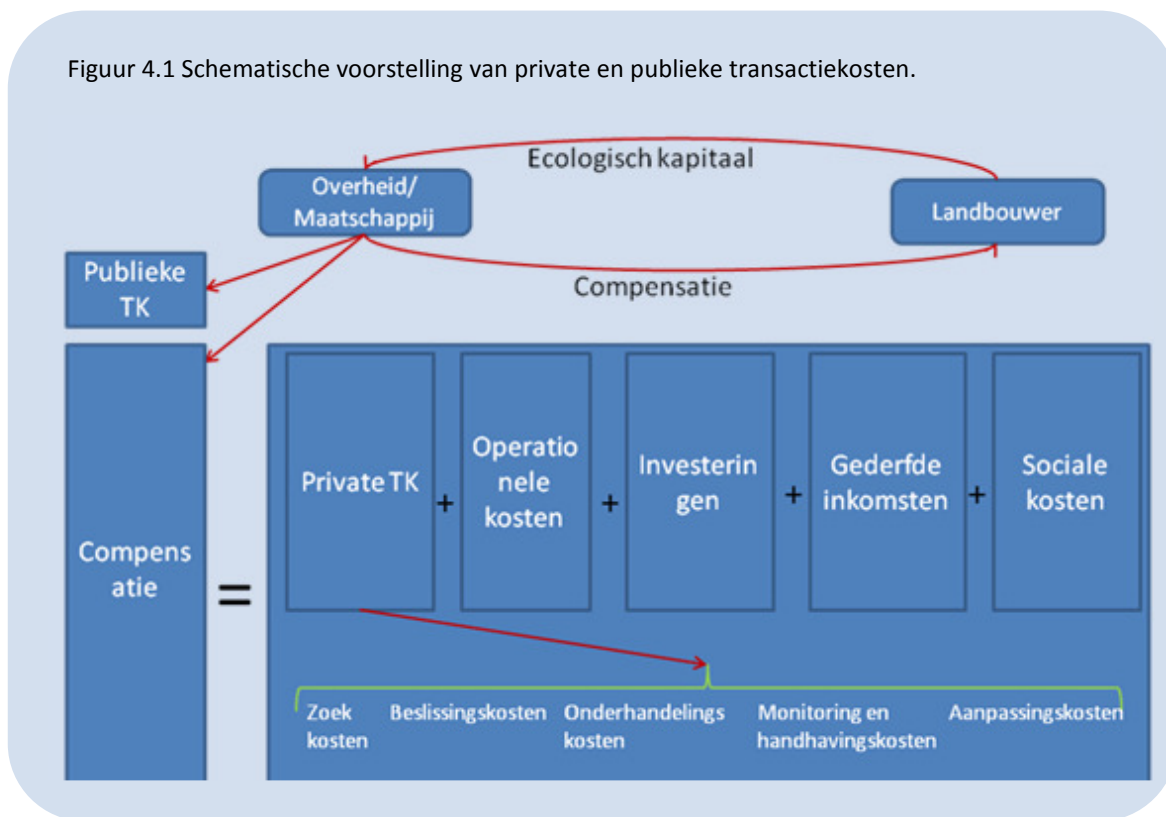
Figuur 4.1 Schematische voorstelling van private en publieke transactiekosten.

Ecologisch kapitaal

Overheid/ Maatschappij

Landbouwer

Compensatie

Publieke TK

Compens atie

=

Private TK

+

Operatio nele kosten

+

Investerin gen

+

Gederfde inkomsten

+

Sociale kosten

Zoek kosten

Beslissingskosten

Onderhandelings kosten

Monitoring en handhavingskosten

Aanpassingskosten